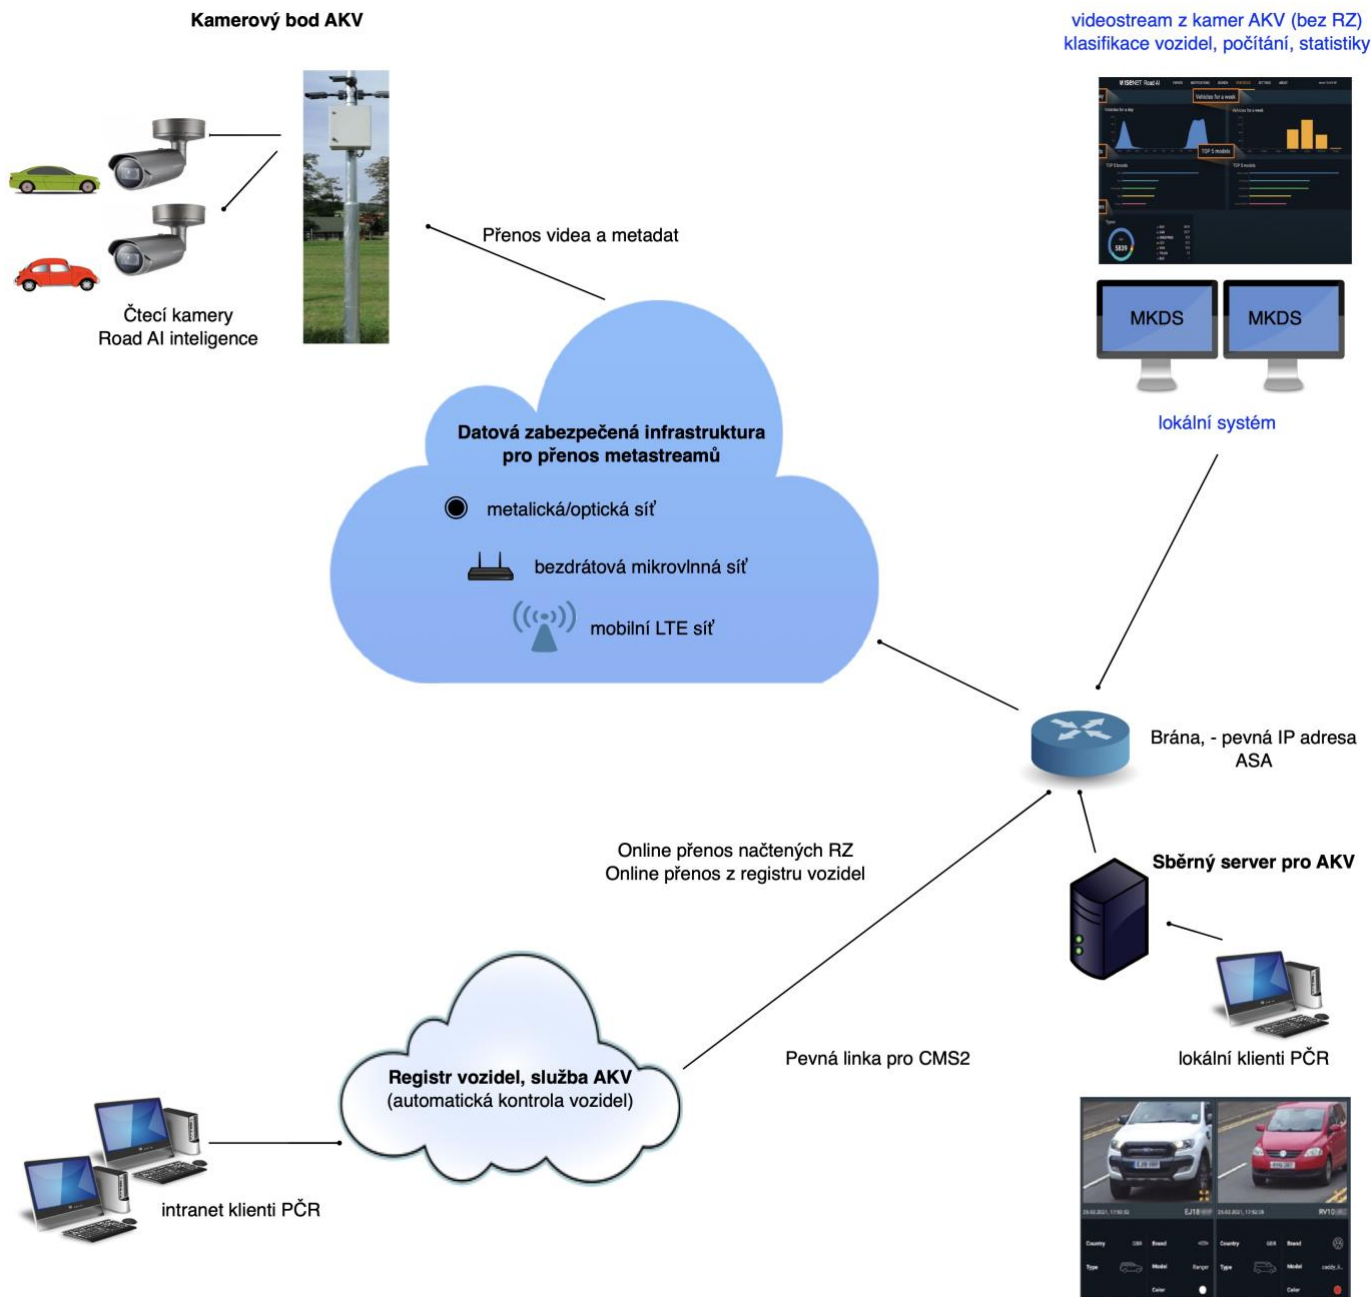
Kamerový bod AKV

videostream z kamer AKV (bez RZ)
klasifikace vozidel, počítání, statistiky

Přenos videa a metadat

Čtecí kamery
Road AI inteligence

MKDS

MKDS

lokální systém

Datová zabezpečená infrastruktura
pro přenos metastreamů

metalická/optická síť

bezdrátová mikrovlnná síť

mobilní LTE síť

Brána, - pevná IP adresa
ASA

Online přenos načtených RZ
Online přenos z registru vozidel

Sběrný server pro AKV

Pevná linka pro CMS2

lokální klienti PČR

Registr vozidel, služba AKV
(automatická kontrola vozidel)

intranet klienti PČR